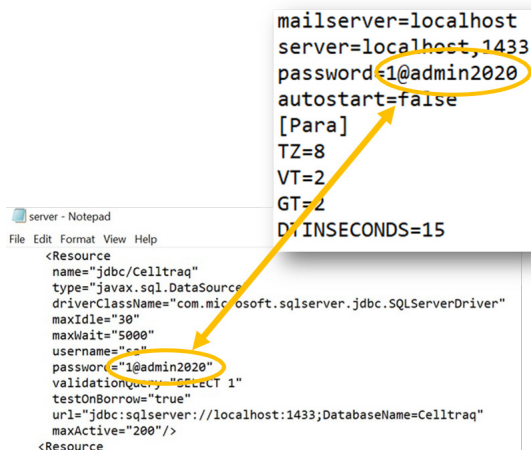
mailserver=localhost
server=localhost,1433
password=1@admin2020
autostart=false
[Para]
TZ=8
VT=2
GT=2
DTINSECONDS=15

server - Notepad
File Edit Format View Help
<Resource
name="jdbc/Celltraq"
type="javax.sql.DataSource"
driverClassName="com.microsoft.sqlserver.jdbc.SQLServerDriver"
maxIdle="30"
maxWait="5000"
username="sa"
password="1@admin2020"
validationQuery="SELECT 1"
testOnBorrow="true"
url="jdbc:sqlserver://localhost:1433;DatabaseName=Celltraq"
maxActive="200"/>
<Resource